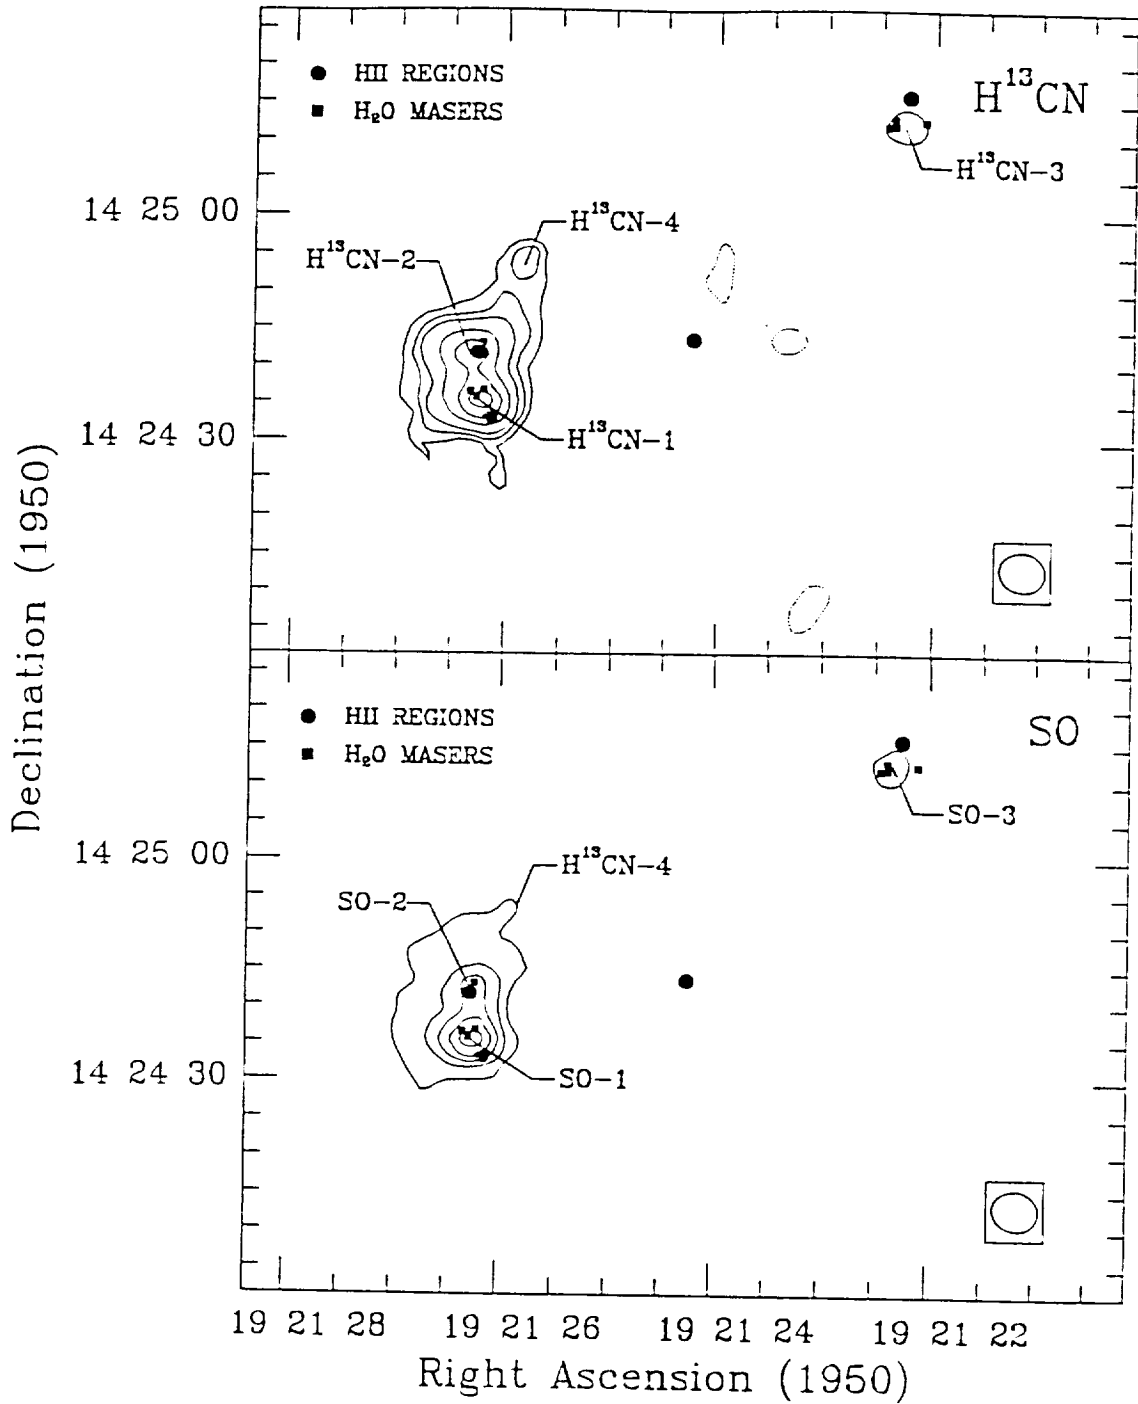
HII REGIONS
$H_2O$ MASERS

$H^{13}CN$

$H^{13}CN-3$

14 25 00

$H^{13}CN-4$

$H^{13}CN-2$

14 24 30

$H^{13}CN-1$

HII REGIONS
$H_2O$ MASERS

SO

SO-3

14 25 00

$H^{13}CN-4$

SO-2

14 24 30

SO-1

Declination (1950)

19 21 28 19 21 26 19 21 24 19 21 22

Right Ascension (1950)